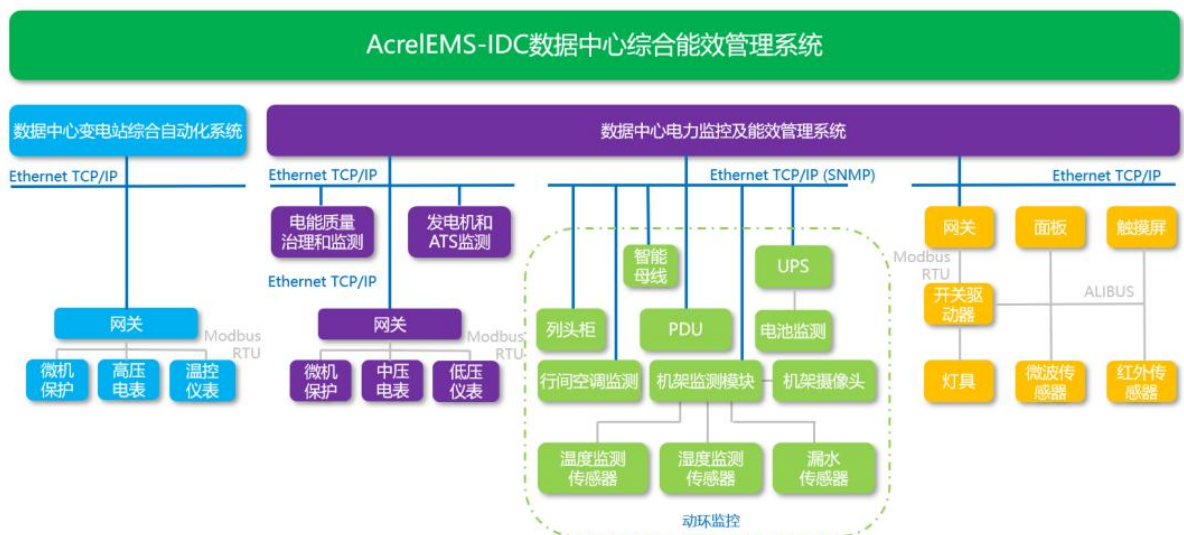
AcrelEMS-IDC数据中心综合能效管理系统

数据中心变电站综合自动化系统

Ethernet TCP/IP

网关

Modbus RTU

微机保护

高压电表

温控仪表

数据中心电力监控及能效管理系统

Ethernet TCP/IP

电能质量治理和监测

发电机和ATS监测

Ethernet TCP/IP

网关

Modbus RTU

微机保护

中压电表

低压仪表

Ethernet TCP/IP (SNMP)

智能母线

UPS

列头柜

PDU

电池监测

行间空调监测

机架监测模块

机架摄像头

温度监测传感器

湿度监测传感器

漏水传感器

动环监控

Ethernet TCP/IP

网关

面板

触摸屏

Modbus RTU

开关驱动器

ALIBUS

灯具

微波传感器

红外传感器